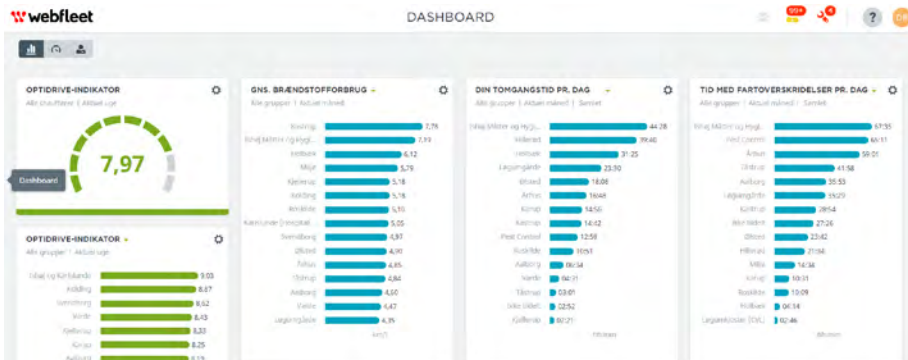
webfleet

DASHBOARD

99+

4

?

Dashboard

OPTIDRIVE-INDIKATOR
Alle chauffører | Aktuel uge

7,97

OPTIDRIVE-INDIKATOR
Alle grupper | Aktuel uge

| | |
|---|---|
| Tilbaj og Kørlslande | 9,03 |
| Kolding | 8,67 |
| Svendborg | 8,62 |
| Varde | 8,43 |
| Fjellerup | 8,30 |
| Korsør | 8,25 |
| Aalborg | 8,19 |

GNS. BRÆNDSTOFFORBRUG
Alle grupper | Aktuel måned

| | |
|---|---|
| Roskilde | 7,76 |
| Tilbaj Maltere og Hygi... | 7,19 |
| Herlenk | 6,12 |
| Mijø | 5,79 |
| Kjellerup | 5,18 |
| Kolding | 5,18 |
| Rodding | 5,10 |
| Kalundborg (Fengtoft) | 5,05 |
| Svendborg | 4,97 |
| Ølsted | 4,90 |
| Tohus | 4,85 |
| Tilbrup | 4,84 |
| Aalborg | 4,50 |
| Vejle | 4,47 |
| Løgumkloster | 4,35 |

DIN TOMGANGSTID PR. DAG
Alle grupper | Aktuel måned | Samlet

| | |
|---|---|
| Tilbaj Maltere og Hygi... | 44:28 |
| Hillerød | 39:40 |
| Herlenk | 31:25 |
| Løgumkloster | 23:30 |
| Ølsted | 18:08 |
| Århus | 16:48 |
| Korsør | 14:50 |
| Kolding | 14:42 |
| Pest Control | 12:58 |
| Roskilde | 10:51 |
| Aalborg | 06:54 |
| Varde | 04:21 |
| Tilbrup | 03:01 |
| Silkeborg | 02:52 |
| Kjellerup | 02:21 |

TID MED FARTOVERSKRIDELSER PR. DAG
Alle grupper | Aktuel måned | Samlet

| | |
|---|---|
| Tilbaj Maltere og Hygi... | 67:35 |
| Pest Control | 66:11 |
| Århus | 59:01 |
| Tilbrup | 41:58 |
| Aalborg | 35:55 |
| Løgumkloster | 33:29 |
| Kolding | 28:54 |
| Herlenk | 27:26 |
| Ølsted | 23:42 |
| Hillerød | 21:04 |
| Mijø | 14:34 |
| Korsør | 10:31 |
| Roskilde | 10:09 |
| Holbæk | 04:14 |
| Løgumkloster (Dal...) | 02:46 |